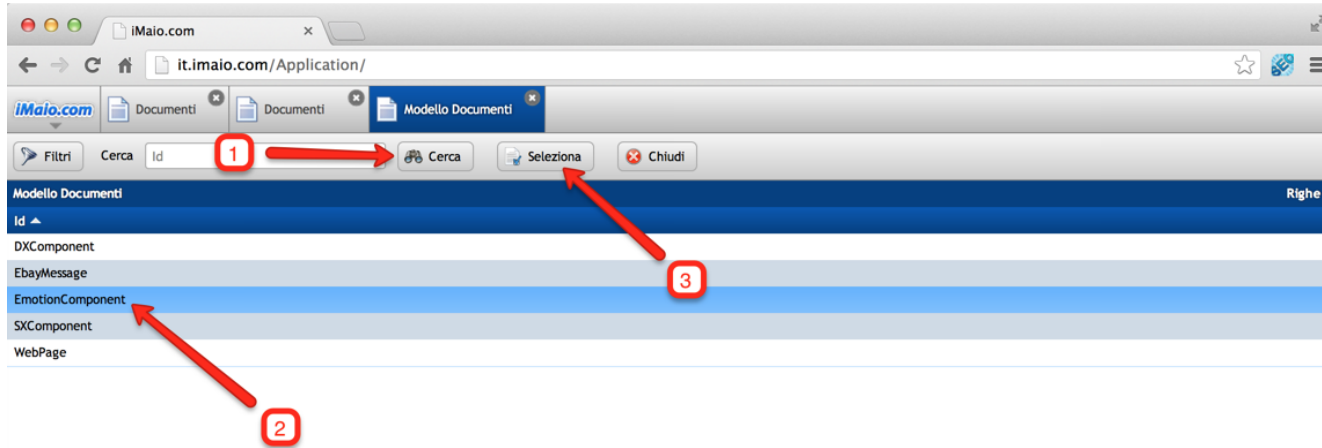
iMaio.com

it.imaio.com/Application/

iMaio.com Documenti Documenti Modello Documenti

Filtri Cerca Id 1 Cerca Seleziona Chiudi

Modello Documenti Righe

Id ▲

DXComponent

EbayMessage

EmotionComponent

SXComponent

WebPage

3

2